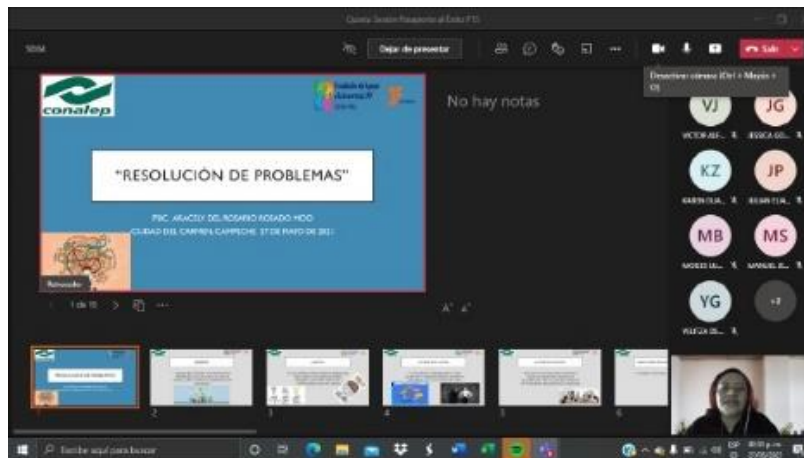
Quinta Sesión Presencial Estu PTS

Dejar de presentar

Salir

Desactivar cámara (Ctrl + Mayús + O)

conalep

"RESOLUCIÓN DE PROBLEMAS"

PSIC. ARACELY DEL ROSARIO ROSADO HOO
CIUDAD DEL CARMEN, CAMPECHE. 27 DE MAYO DE 2021

Retroceder

1 de 15

No hay notas

VJ
VICTOR ALF...

JG
JESSICA GO...

KZ
KAREN GUA...

JP
JULIAN GUA...

MB
MOISES ...

MS
MANUEL ...

YG
YULISSA DE...

+7

1 2 3 4 5 6

Escribe aquí para buscar